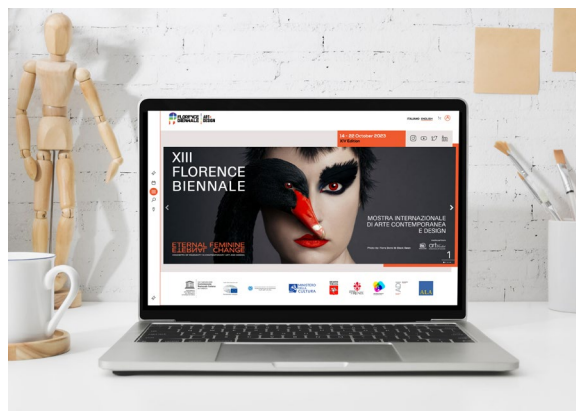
FLORENCE BIENNALE | ART DESIGN

ITALIANO ENGLISH

14 - 22 October 2023
XIV Edition

XIII
FLORENCE
BIENNALE

ETERNAL FEMININE
ETERNAL CHANGE

MOSTRA INTERNAZIONALE
DI ARTE CONTEMPORANEA
E DESIGN

1

MINISTERO DELLA CULTURA

ALA